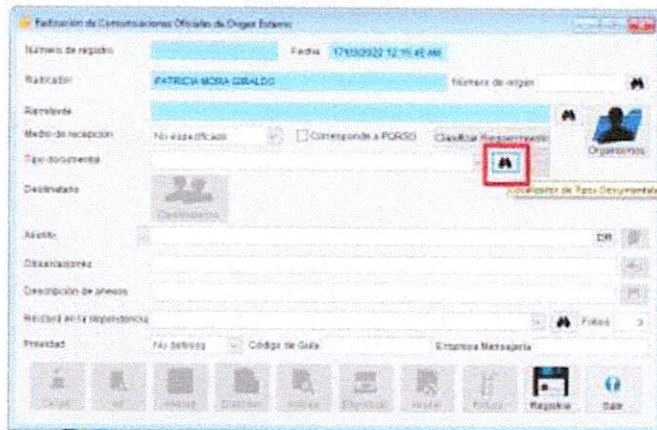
Radicación de Comunicaciones Oficiales de Origen Externo

Número de registro
Fecha 17/05/2022 12:16:45 AM
Radicador PATRICIA MORA GIRALDO
Número de origen
Remitente
Medio de recepción No especificado
Corresponde a PQRSD
Clasificar Requerimiento
Organismos
Tipo documental
Localizador de Tipos Documentales
Destinatario
Destinatarios
Asunto
Ctrl
Observaciones
Descripción de anexos
Recibido en la dependencia
Fotos
Prioridad No definida
Código de Guía
Empresa Mensajería
Registrar
Salir